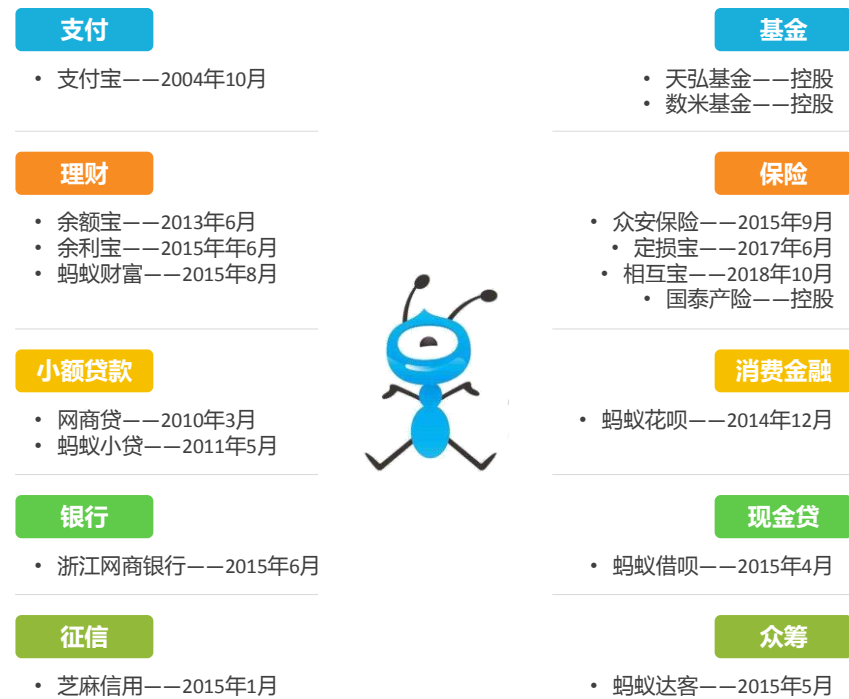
支付

• 支付宝——2004年10月

基金

• 天弘基金——控股
• 数米基金——控股

理财

• 余额宝——2013年6月
• 余利宝——2015年年6月
• 蚂蚁财富——2015年8月

保险

• 众安保险——2015年9月
• 定损宝——2017年6月
• 相互宝——2018年10月
• 国泰产险——控股

小额贷款

• 网商贷——2010年3月
• 蚂蚁小贷——2011年5月

消费金融

• 蚂蚁花呗——2014年12月

银行

• 浙江网商银行——2015年6月

现金贷

• 蚂蚁借呗——2015年4月

征信

• 芝麻信用——2015年1月

众筹

• 蚂蚁达客——2015年5月